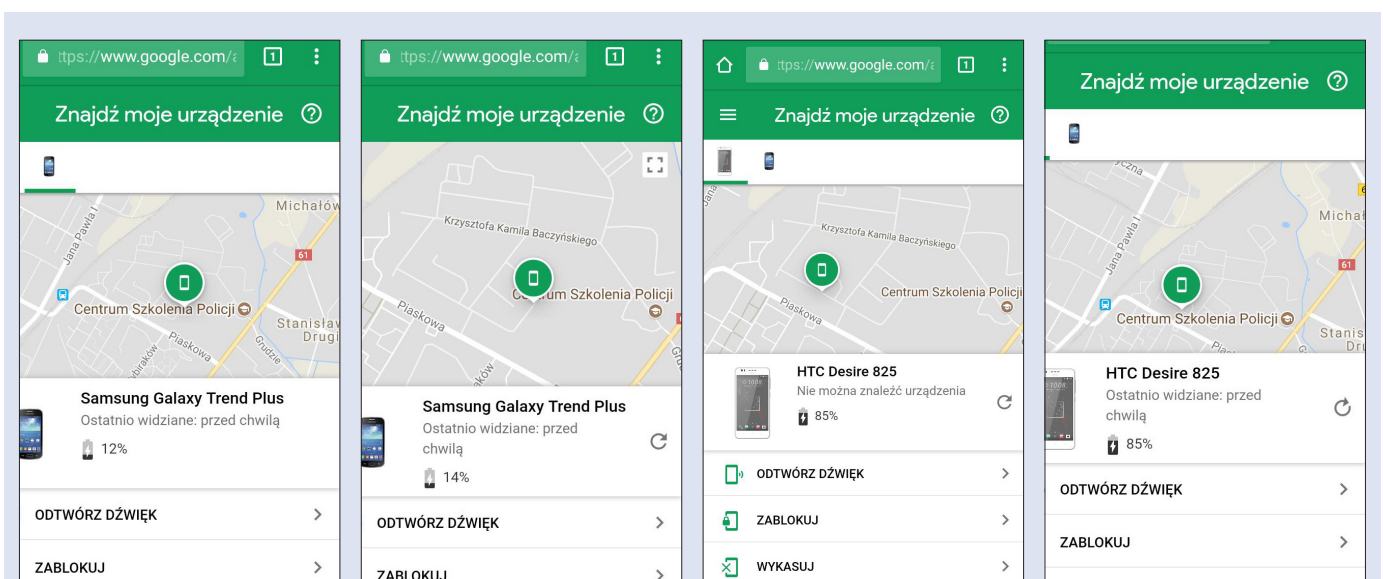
ttps://www.google.com/a 1

Znajdź moje urządzenie

Michałów
Jana Pawła II
61
Centrum Szkolenia Policji
Stanisław Drugi
Piaskowa
Grudzie

Samsung Galaxy Trend Plus
Ostatnio widziane: przed chwilą
12%

ODTWÓRZ DŹWIĘK

ZABLOKUJ

ttps://www.google.com/a 1

Znajdź moje urządzenie

Krzysztofa Kamila Baczyńskiego
Centrum Szkolenia Policji
Piaskowa

Samsung Galaxy Trend Plus
Ostatnio widziane: przed chwilą
14%

ODTWÓRZ DŹWIĘK

ZABLOKUJ

ttps://www.google.com/a 1

Znajdź moje urządzenie

Krzysztofa Kamila Baczyńskiego
Centrum Szkolenia Policji
Piaskowa

HTC Desire 825
Nie można znaleźć urządzenia
85%

ODTWÓRZ DŹWIĘK

ZABLOKUJ

WYKASUJ

Znajdź moje urządzenie

Michał
Jana Pawła II
61
Centrum Szkolenia Policji
Stanis Dru

HTC Desire 825
Ostatnio widziane: przed chwilą
85%

ODTWÓRZ DŹWIĘK

ZABLOKUJ